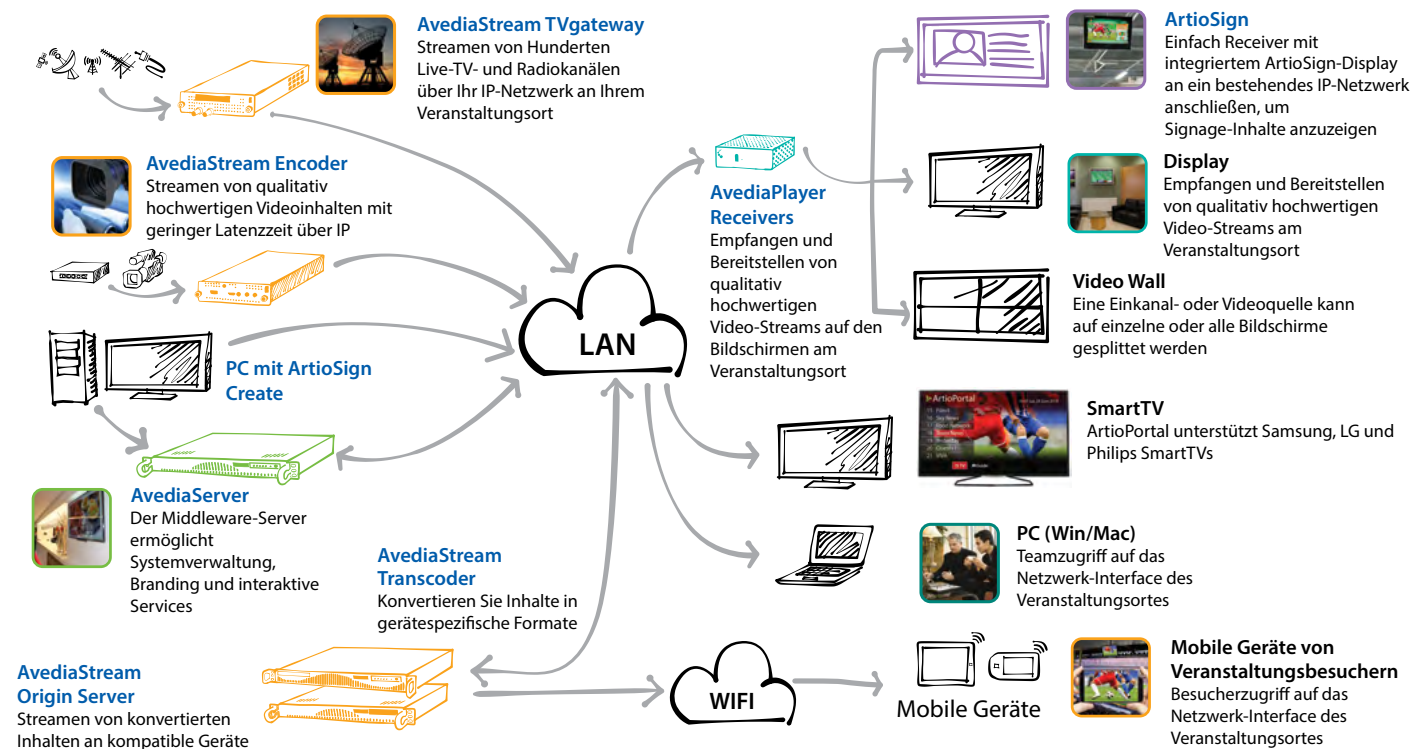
AvediaStream TVgateway
Streamen von Hunderten Live-TV- und Radiokanälen über Ihr IP-Netzwerk an Ihrem Veranstaltungsort

AvediaStream Encoder
Streamen von qualitativ hochwertigen Videoinhalten mit geringer Latenzzeit über IP

PC mit ArtioSign Create

AvediaServer
Der Middleware-Server ermöglicht Systemverwaltung, Branding und interaktive Services

AvediaStream Transcoder
Konvertieren Sie Inhalte in gerätespezifische Formate

AvediaStream Origin Server
Streamen von konvertierten Inhalten an kompatible Geräte

LAN

WIFI

AvediaPlayer Receivers
Empfangen und Bereitstellen von qualitativ hochwertigen Video-Streams auf den Bildschirmen am Veranstaltungsort

ArtioSign
Einfach Receiver mit integriertem ArtioSign-Display an ein bestehendes IP-Netzwerk anschließen, um Signage-Inhalte anzuzeigen

Display
Empfangen und Bereitstellen von qualitativ hochwertigen Video-Streams am Veranstaltungsort

Video Wall
Eine Einkanal- oder Videoquelle kann auf einzelne oder alle Bildschirme gesplittet werden

ArtioPortal

SmartTV
ArtioPortal unterstützt Samsung, LG und Philips SmartTVs

PC (Win/Mac)
Teamzugriff auf das Netzwerk-Interface des Veranstaltungsortes

Mobile Geräte

Mobile Geräte von Veranstaltungsbesuchern
Besucherzugriff auf das Netzwerk-Interface des Veranstaltungsortes